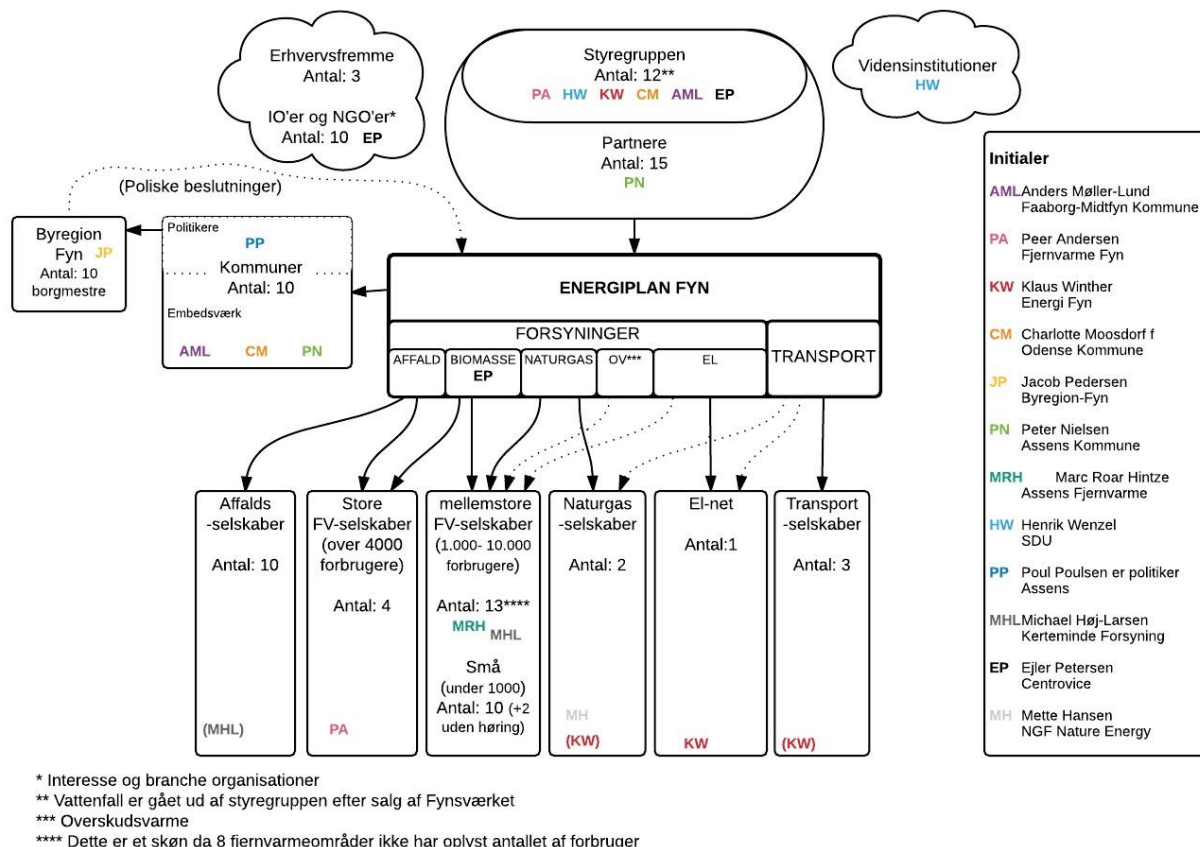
Erhvervsfremme
Antal: 3

IO'er og NGO'er*
Antal: 10 EP

Styregruppen
Antal: 12**
PA HW KW CM AML EP

Partnere
Antal: 15
PN

Vidensinstitutioner
HW

(Poliske beslutninger)

Byregion Fyn JP
Antal: 10 borgmestre

Politikere
PP
Kommuner
Antal: 10
Embedsværk
AML CM PN

ENERGIPLAN FYN

FORSYNINGER
AFFALD
BIOMASSE EP
NATURGAS
OV***
EL
TRANSPORT

Affalds -selskaber
Antal: 10
(MHL)

Store FV-selskaber (over 4000 forbrugere)
Antal: 4
PA

mellemstore FV-selskaber (1.000- 10.000 forbrugere)
Antal: 13****
MRH MHL
Små (under 1000)
Antal: 10 (+2 uden høring)

Naturgas -selskaber
Antal: 2
MH
(KW)

El-net
Antal:1
KW

Transport -selskaber
Antal: 3
(KW)

Initialer
AML Anders Møller-Lund Faaborg-Midtfyn Kommune
PA Peer Andersen Fjernvarme Fyn
KW Klaus Winther Energi Fyn
CM Charlotte Moosdorf f Odense Kommune
JP Jacob Pedersen Byregion-Fyn
PN Peter Nielsen Assens Kommune
MRH Marc Roar Hintze Assens Fjernvarme
HW Henrik Wenzel SDU
PP Poul Poulsen er politiker Assens
MHL Michael Høj-Larsen Kerteminde Forsyning
EP Ejler Petersen Centrovice
MH Mette Hansen NGF Nature Energy

* Interesse og branche organisationer
** Vattenfall er gået ud af styregruppen efter salg af Fynsværket
*** Overskudsvarme
**** Dette er et skøn da 8 fjernvarmeområder ikke har oplyst antallet af forbruger